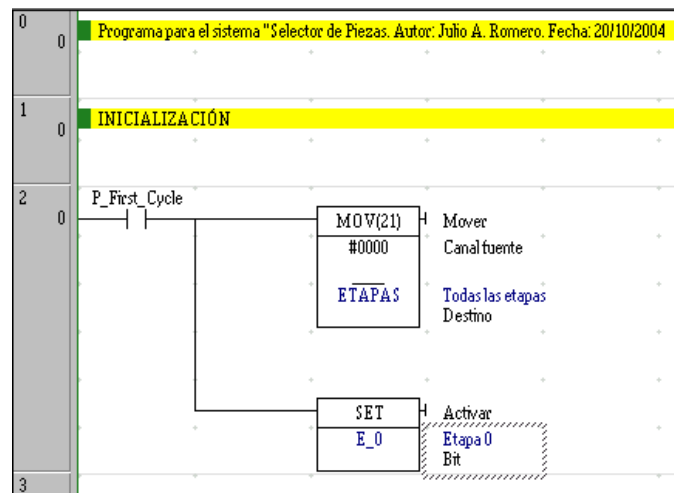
0
0
Programa para el sistema "Selector de Piezas. Autor: Julio A. Romero. Fecha: 20/10/2004

1
0
INICIALIZACIÓN

2
0
P_First_Cycle

MOV(21)
Mover
#0000
Canal fuente
ETAPAS
Todas las etapas
Destino

SET
Activar
E_0
Etapa 0
Bit

3